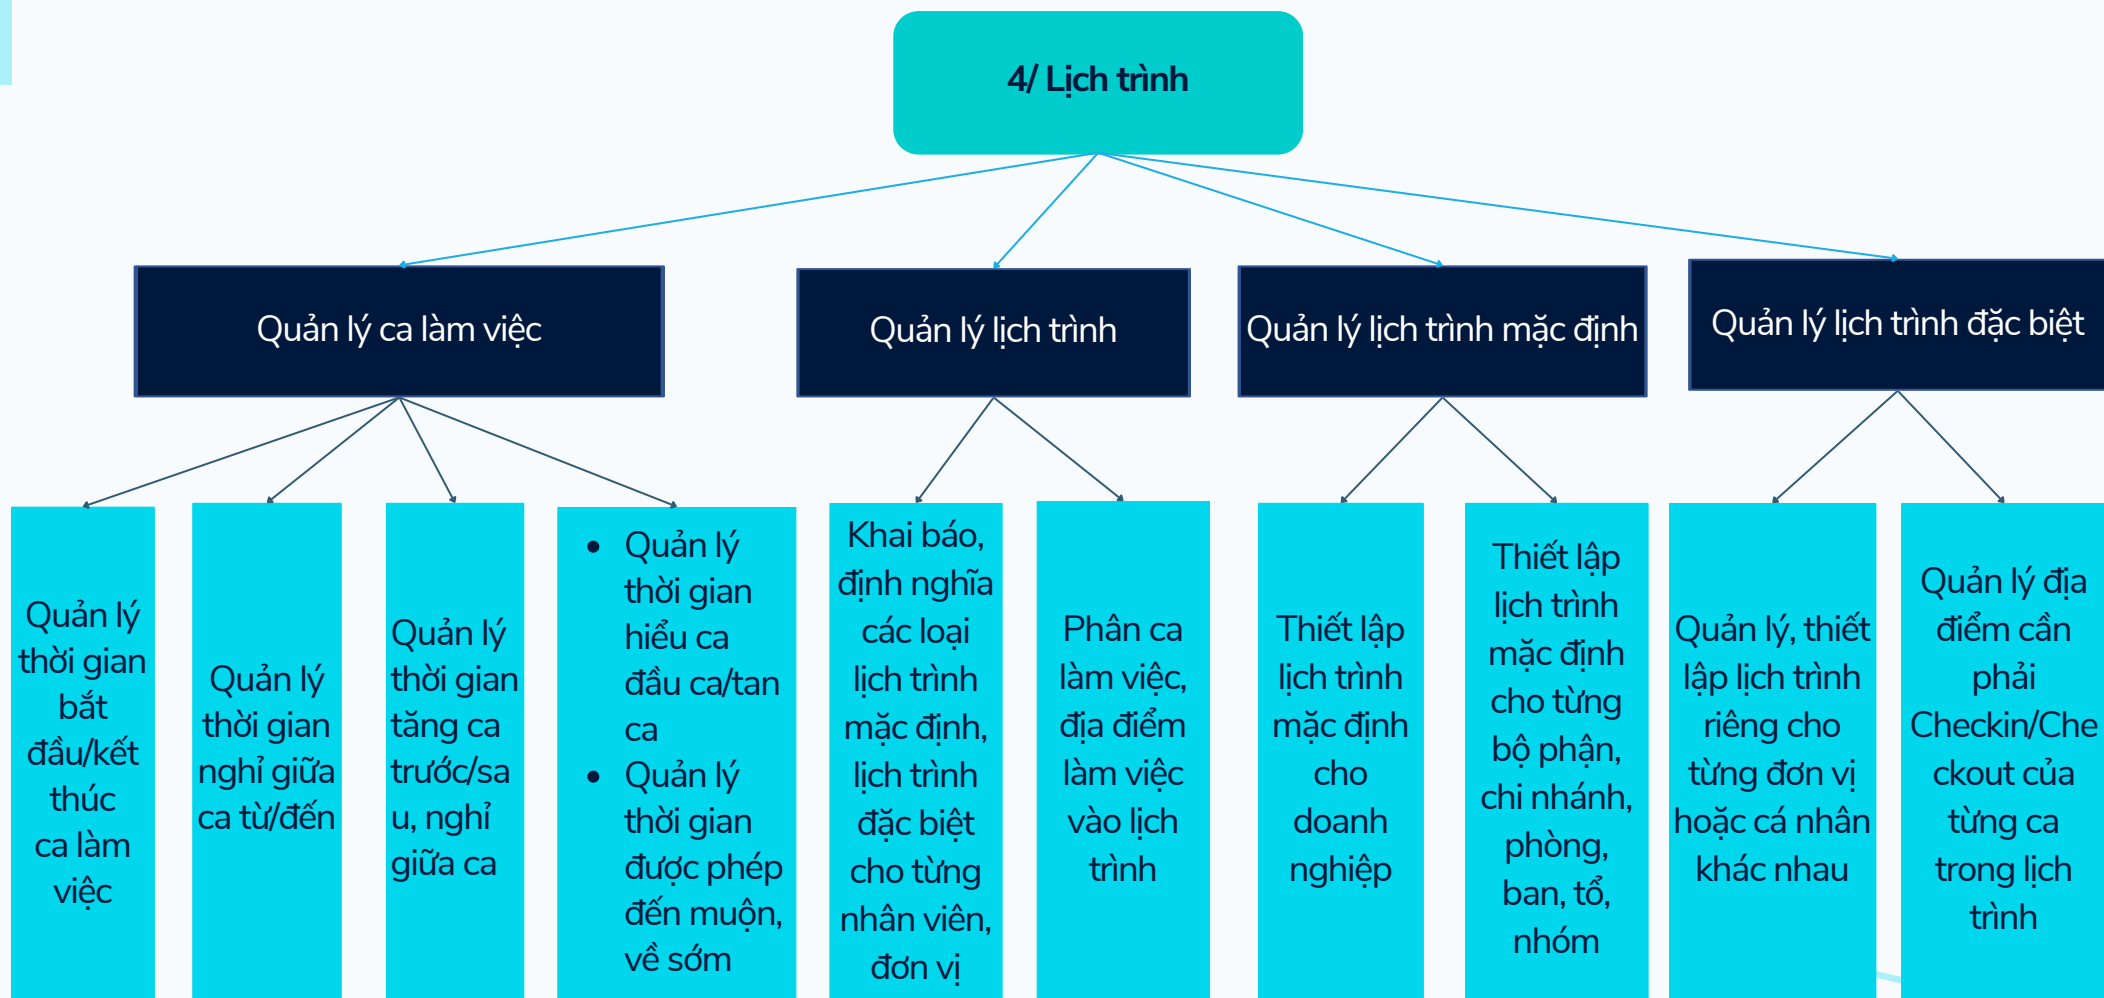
4/ Lịch trình

Quản lý ca làm việc

Quản lý lịch trình

Quản lý lịch trình mặc định

Quản lý lịch trình đặc biệt

Quản lý thời gian bắt đầu/kết thúc ca làm việc

Quản lý thời gian nghỉ giữa ca từ/đến

Quản lý thời gian tăng ca trước/sau, nghỉ giữa ca

- Quản lý thời gian hiểu ca đầu ca/tan ca
- Quản lý thời gian được phép đến muộn, về sớm

Khai báo, định nghĩa các loại lịch trình mặc định, lịch trình đặc biệt cho từng nhân viên, đơn vị

Phân ca làm việc, địa điểm làm việc vào lịch trình

Thiết lập lịch trình mặc định cho doanh nghiệp

Thiết lập lịch trình mặc định cho từng bộ phận, chi nhánh, phòng, ban, tổ, nhóm

Quản lý, thiết lập lịch trình riêng cho từng đơn vị hoặc cá nhân khác nhau

Quản lý địa điểm cần phải Checkin/Checkout của từng ca trong lịch trình